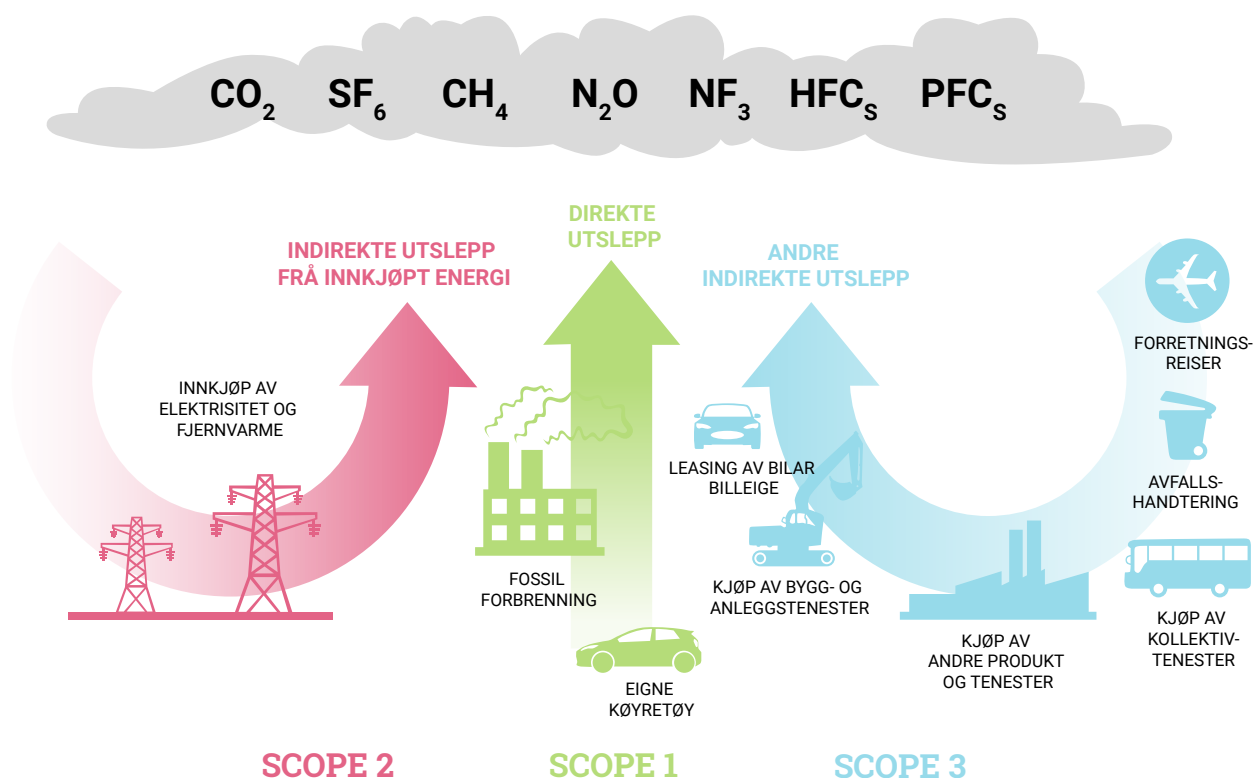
$CO_2$ $SF_6$ $CH_4$ $N_2O$ $NF_3$ $HFC_S$ $PFC_S$

INDIREKTE UTSLEPP FRÅ INNKJØPT ENERGI

INNKJØP AV ELEKTRISITET OG FJERNVARME

DIREKTE UTSLEPP

FOSSIL FORBRENNING

EIGNE KØYRETØY

ANDRE INDIREKTE UTSLEPP

LEASING AV BILAR BILLEIGE

KJØP AV BYGG- OG ANLEGGSTENESTER

KJØP AV ANDRE PRODUKT OG TENESTER

FORRETNINGS-REISER

AVFALLS-HANDTERING

KJØP AV KOLLEKTIV-TENESTER

SCOPE 2

SCOPE 1

SCOPE 3